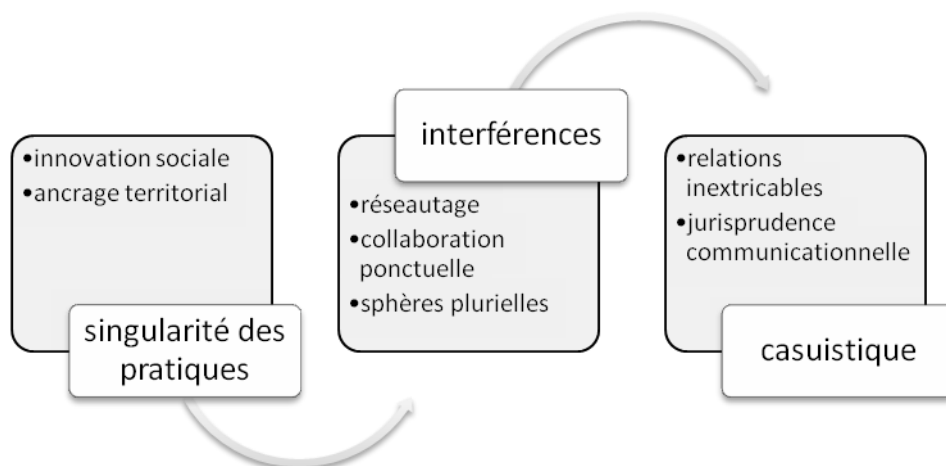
•innovation sociale
•ancrage territorial

singularité des pratiques

interférences

•réseautage
•collaboration ponctuelle
•sphères plurielles

•relations inextricables
•jurisprudence communicationnelle

casuistique